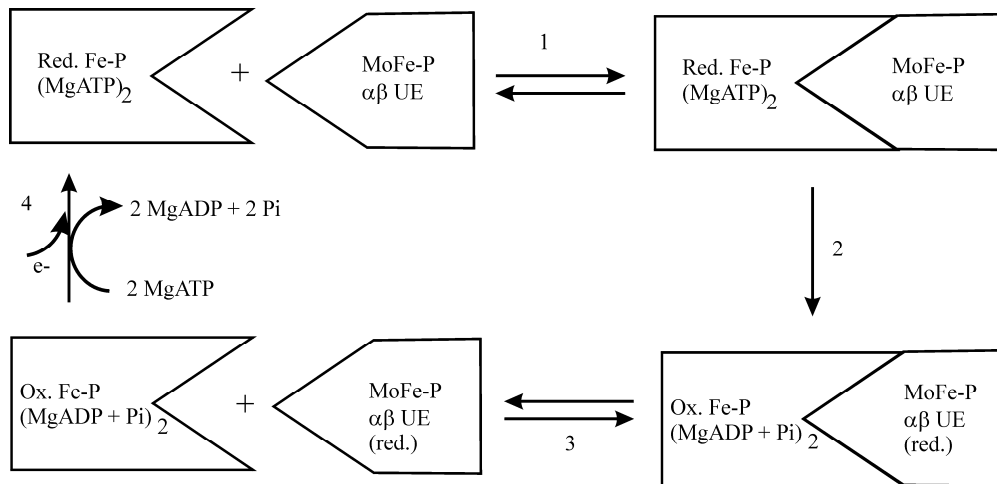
Red. Fe-P
(MgATP)$_2$

+

MoFe-P
αβ UE

1

Red. Fe-P
(MgATP)$_2$

MoFe-P
αβ UE

4

2 MgADP + 2 Pi

e-

2 MgATP

2

Ox. Fc-P
(MgADP + Pi)$_2$

+

MoFe-P
αβ UE
(red.)

3

Ox. Fe-P
(MgADP + Pi)$_2$

MoFe-P
αβ UE
(red.)